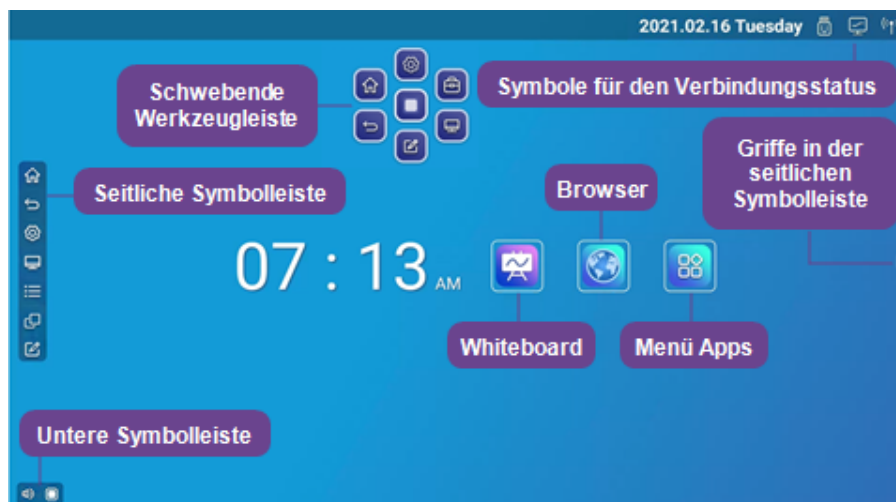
2021.02.16 Tuesday

Schwebende Werkzeugleiste

Symbole für den Verbindungsstatus

Griffe in der seitlichen Symbolleiste

Seitliche Symbolleiste

Browser

07 : 13 AM

Whiteboard

Menü Apps

Untere Symbolleiste